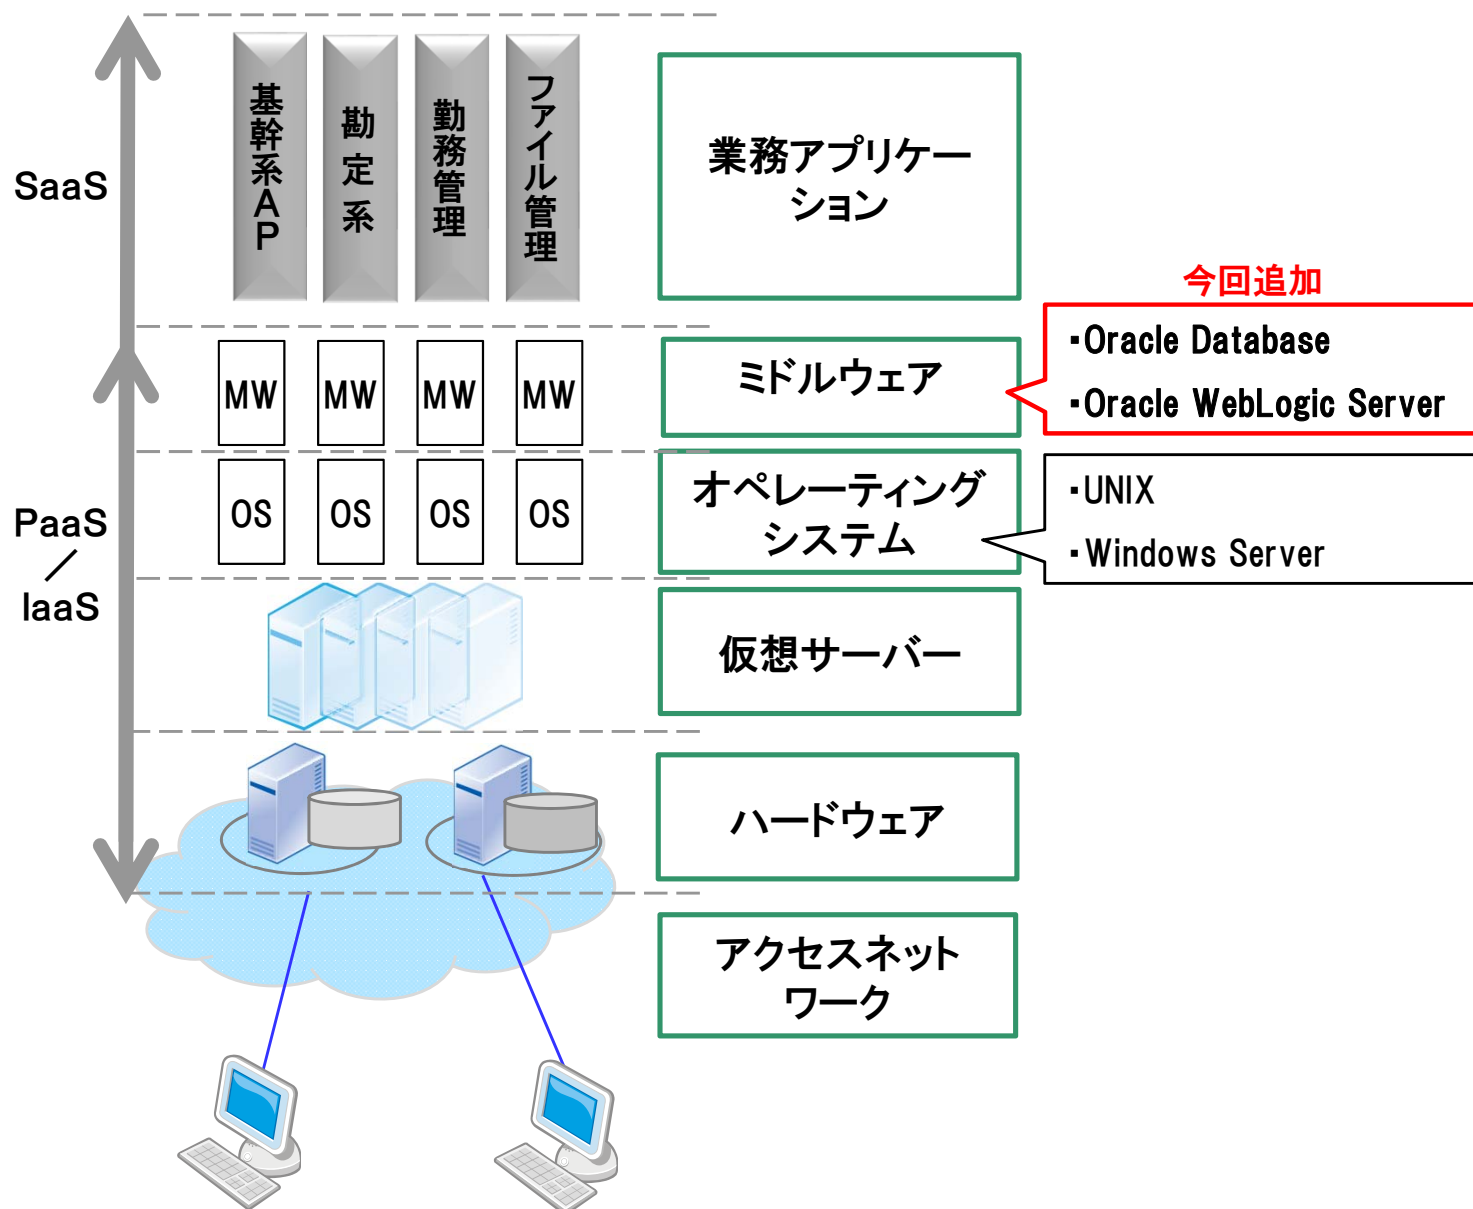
SaaS

基幹系AP

勘定系

勤務管理

ファイル管理

業務アプリケーション

今回追加

・Oracle Database

・Oracle WebLogic Server

MW MW MW MW

ミドルウェア

PaaS
/
IaaS

OS OS OS OS

オペレーティングシステム

・UNIX

・Windows Server

仮想サーバー

ハードウェア

アクセスネットワーク